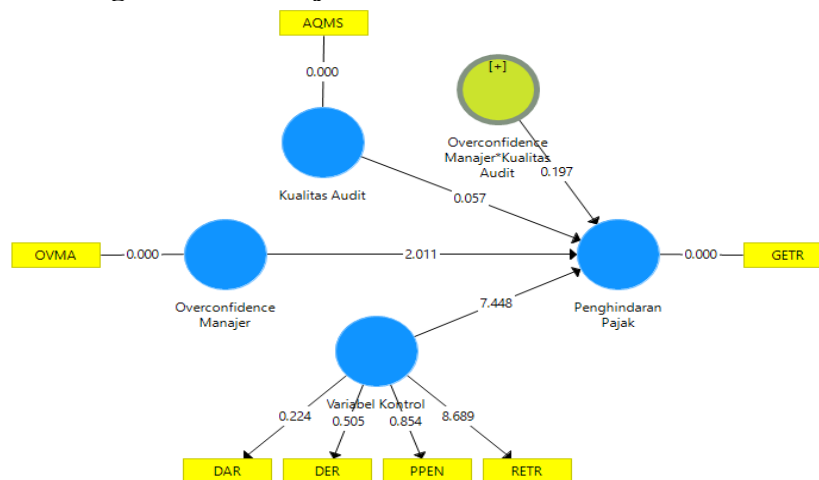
AQMS

0.000

[+]

Overconfidence Manajer*Kualitas Audit

0.197

Kualitas Audit

0.057

OVMA

0.000

2.011

0.000

GETR

Overconfidence Manajer

7.448

Penghindaran Pajak

Variabel Kontrol

0.224

0.505

0.854

8.689

DAR

DER

PPEN

RETR